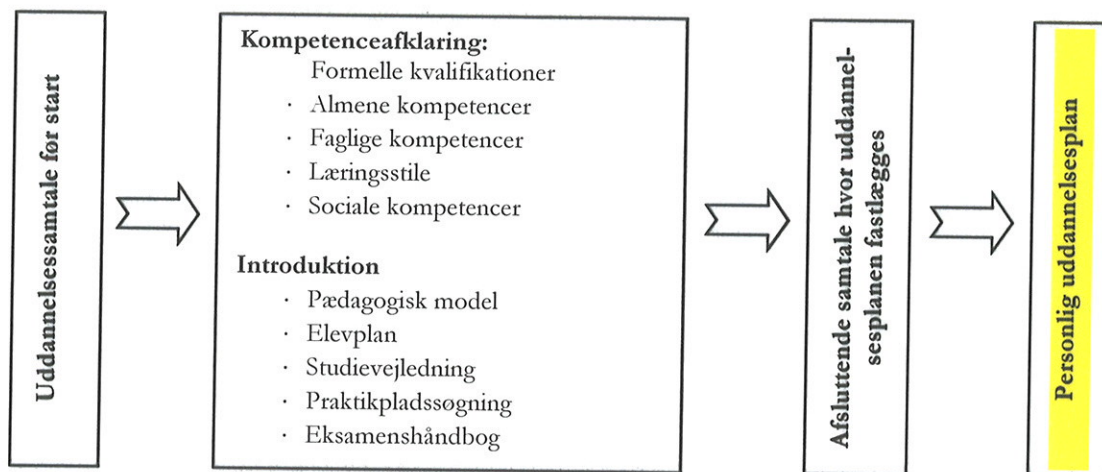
Uddannelsessamtale før start

Kompetenceafklaring:
Formelle kvalifikationer
· Almene kompetencer
· Faglige kompetencer
· Læringsstile
· Sociale kompetencer

Introduktion
· Pædagogisk model
· Elevplan
· Studievejledning
· Praktikpladssøgning
· Eksamenshåndbog

Afsluttende samtale hvor uddannelsesplanen fastlægges

Personlig uddannelsesplan